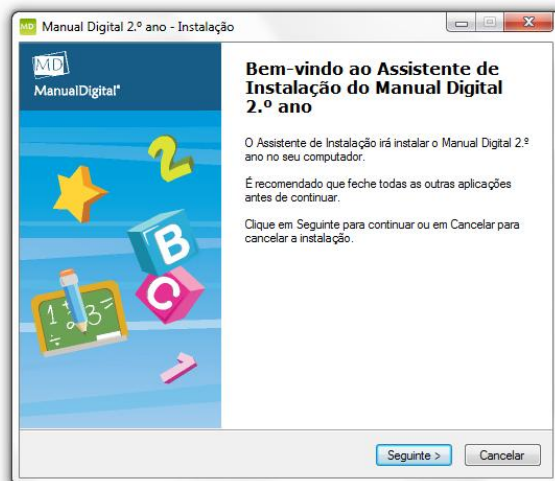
MD Manual Digital 2.º ano - Instalação

MD
ManualDigital®

Bem-vindo ao Assistente de Instalação do Manual Digital 2.º ano

O Assistente de Instalação irá instalar o Manual Digital 2.º ano no seu computador.

É recomendado que feche todas as outras aplicações antes de continuar.

Clique em Seguinte para continuar ou em Cancelar para cancelar a instalação.

2
B
C
1 3
÷ =

Seguinte >
Cancelar